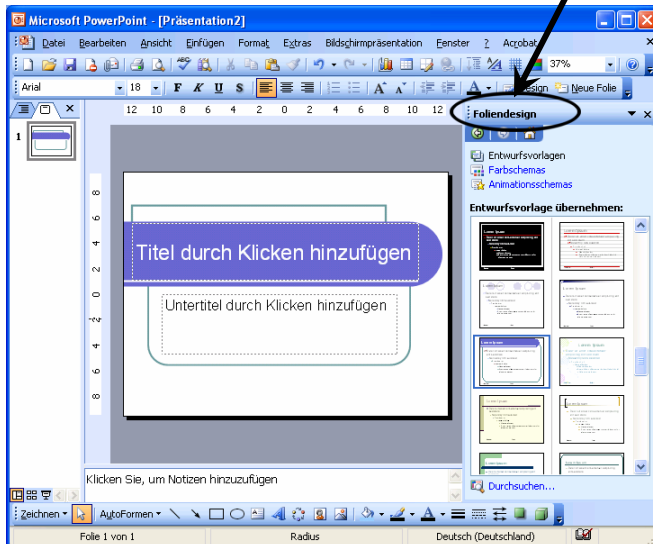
Microsoft PowerPoint - [Präsentation2]

Datei Bearbeiten Ansicht Einfügen Format Extras Bildschirmpräsentation Fenster ? Acrobat

37%

Arial 18 F K U S

Entwurf Neue Folie

12 10 8 6 4 2 0 2 4 6 8 10 12

1

8 6 4 2 0 2 4 6 8

Titel durch Klicken hinzufügen

Untertitel durch Klicken hinzufügen

Foliendesign

Entwurfsvorlagen

Farbschemas

Animationsschemas

Entwurfsvorlage übernehmen:

Durchsuchen...

Klicken Sie, um Notizen hinzuzufügen

Zeichnen AutoFormen

Folie 1 von 1 Radius Deutsch (Deutschland)